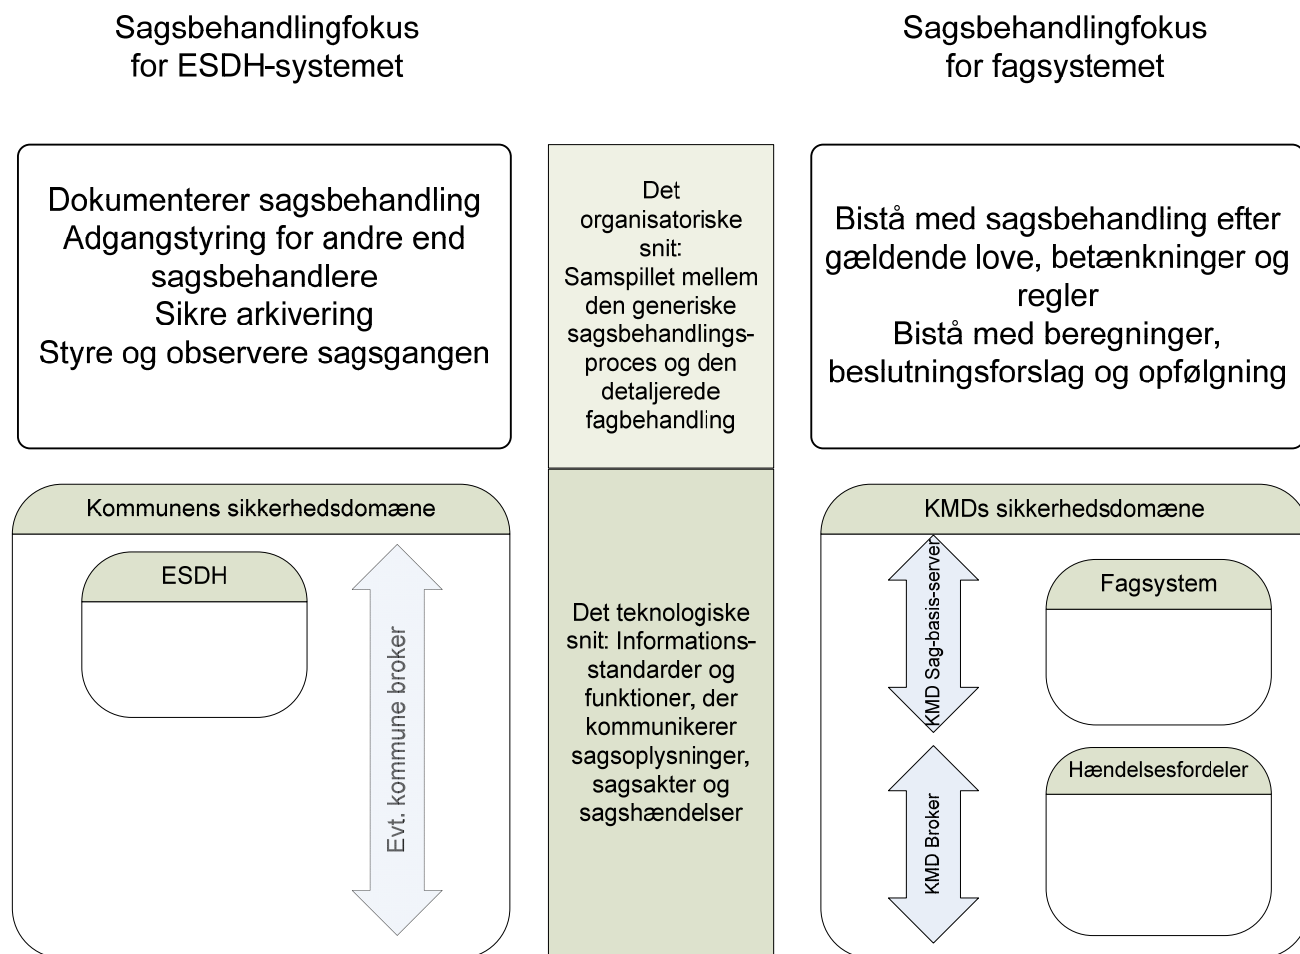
Sagsbehandlingfokus for ESDH-systemet

Sagsbehandlingfokus for fagsystemet

Dokumenterer sagsbehandling
Adgangstyring for andre end sagsbehandlere
Sikre arkivering
Styre og observere sagsgangen

Det organisatoriske snit: Samspillet mellem den generiske sagsbehandlingsproces og den detaljerede fagbehandling

Bistå med sagsbehandling efter gældende love, betænkninger og regler
Bistå med beregninger, beslutningsforslag og opfølgning

Kommunens sikkerhedsdomæne

ESDH

Evt. kommune broker

Det teknologiske snit: Informationsstandarder og funktioner, der kommunikerer sagsoplysninger, sagsakter og sagshændelser

KMDs sikkerhedsdomæne

KMD Sag-basis-server

Fagsystem

KMD Broker

Hændelsesfordeler